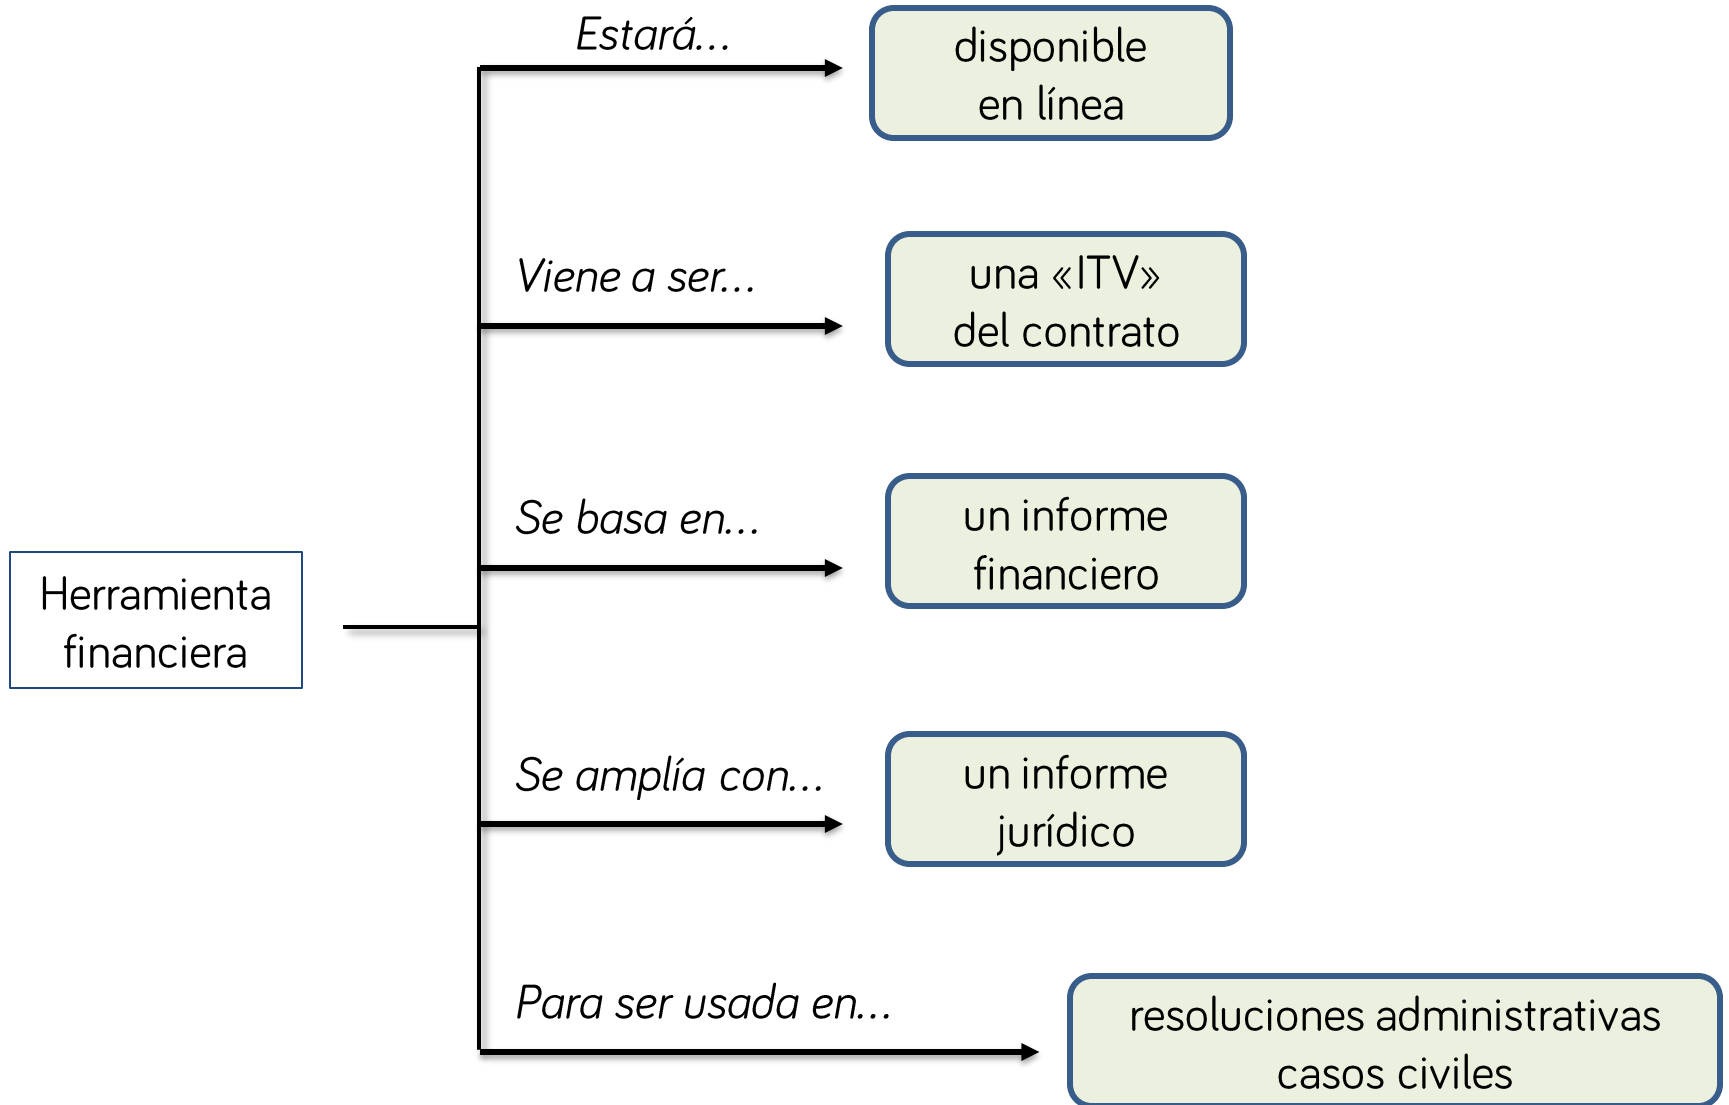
Herramienta financiera

Estará...

disponible en línea

Viene a ser...

una «ITV» del contrato

Se basa en...

un informe financiero

Se amplía con...

un informe jurídico

Para ser usada en...

resoluciones administrativas casos civiles